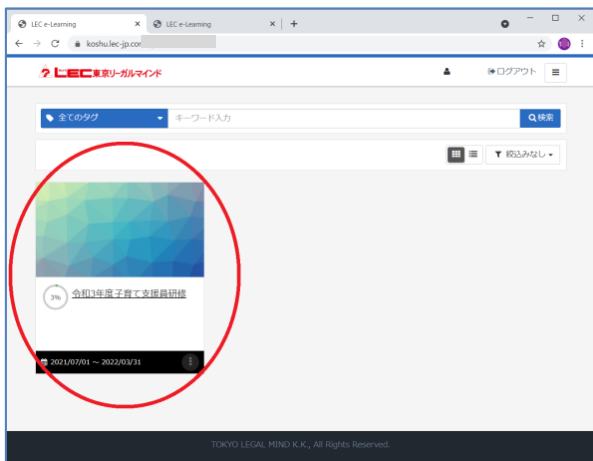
LEC e-Learning ×
LEC e-Learning ×
+
koshu.lec-jp.co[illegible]

LEC東京リーガルマインド
ログアウト

全てのタグ
キーワード入力
検索

絞込みなし

3%
令和3年度子育て支援員研修

2021/07/01 ～ 2022/03/31

TOKYO LEGAL MIND K.K., All Rights Reserved.